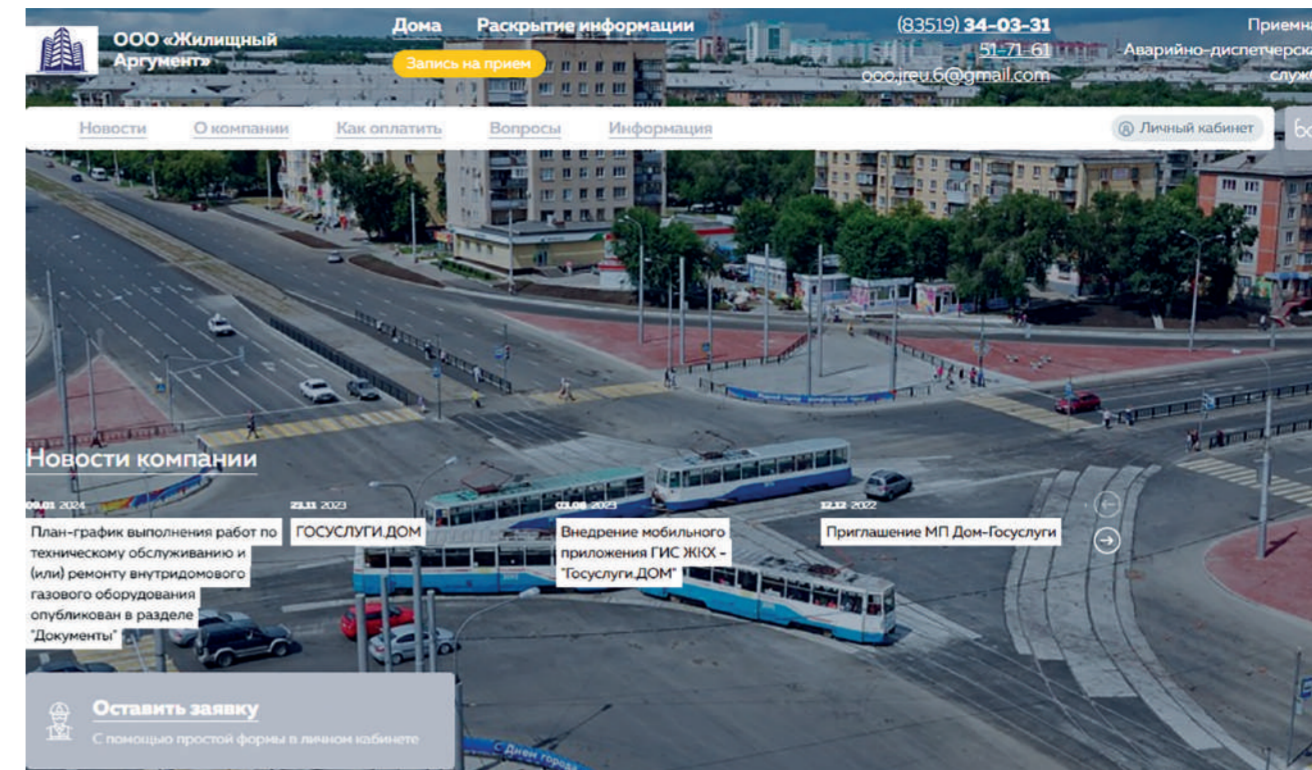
ООО «Жилищный Аргумент»

Дома

Раскрытие информации

Запись на прием

(83519) 34-03-31

51-71-61

ooo.jreu.6@gmail.com

Приемн

Аварийно-диспетчерск

служ

Новости

О компании

Как оплатить

Вопросы

Информация

Личный кабинет

Новости компании

09.01.2024

План-график выполнения работ по техническому обслуживанию и (или) ремонту внутридомового газового оборудования опубликован в разделе "Документы"

23.11.2023

ГОСУСЛУГИ.ДОМ

03.08.2023

Внедрение мобильного приложения ГИС ЖКХ - "Госуслуги.ДОМ"

12.12.2022

Приглашение МП Дом-Госуслуги

Оставить заявку

С помощью простой формы в личном кабинете